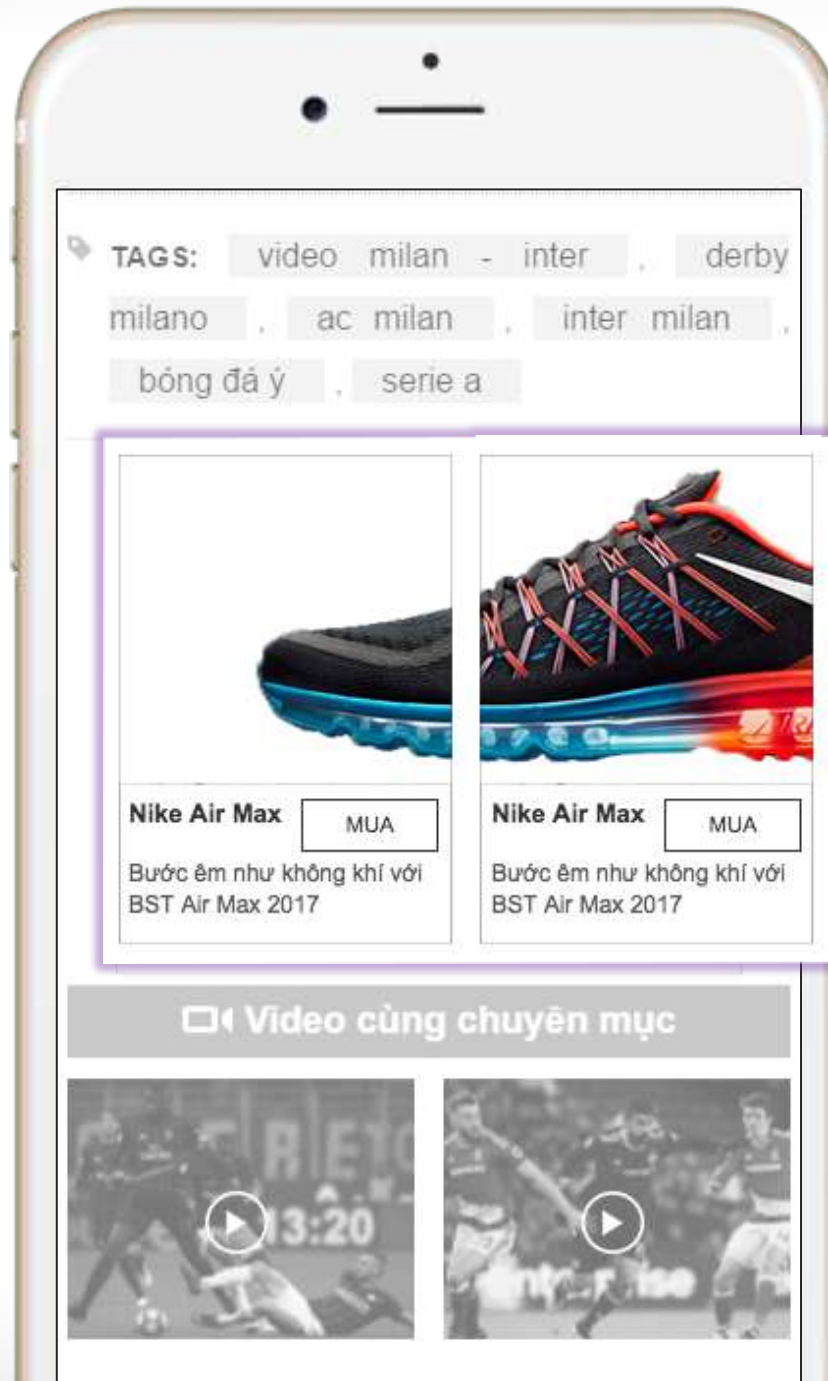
TAGS: video milan - inter , derby milano , ac milan , inter milan , bóng đá ý , serie a

Nike Air Max
MUA
Bước êm như không khí với BST Air Max 2017

Nike Air Max
MUA
Bước êm như không khí với BST Air Max 2017

Video cùng chuyên mục

13:20